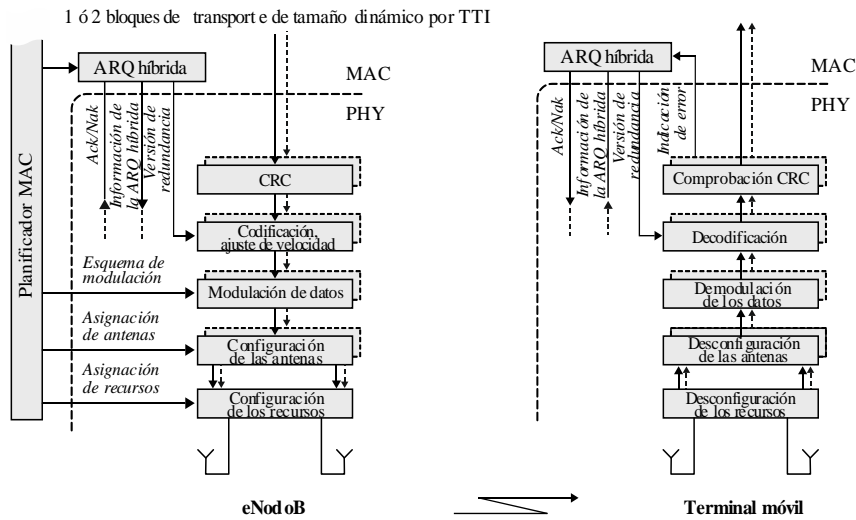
1 ó 2 bloques de transport e de tamaño dinámico por TTI

Planificador MAC

ARQ híbrida

MAC

PHY

Ack/Nak

Información de la ARQ híbrida

Versión de redundancia

CRC

Codificación, ajuste de velocidad

Esquema de modulación

Modulación de datos

Asignación de antenas

Configuración de las antenas

Asignación de recursos

Configuración de los recursos

eNod oB

ARQ híbrida

MAC

PHY

Ack/Nak

Información de la ARQ híbrida

Versión de redundancia

Indicación de error

Comprobación CRC

Decodificación

Demodulación de los datos

Desconfiguración de las antenas

Desconfiguración de los recursos

Terminal móvil